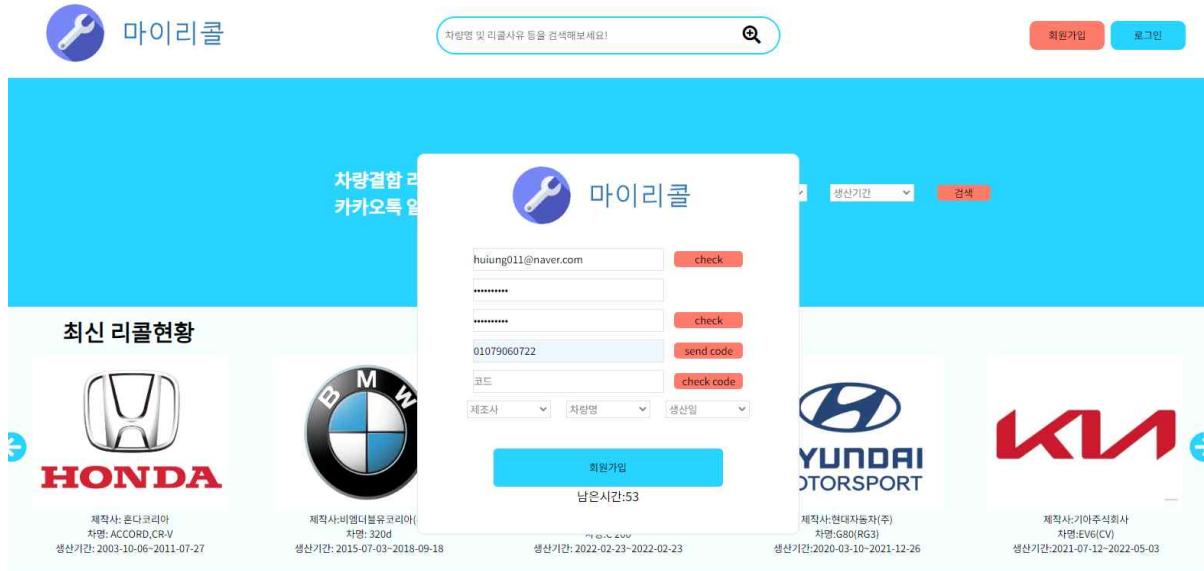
마이리콜

차량명 및 리콜사유 등을 검색해보세요!

회원가입
로그인

차량결함 리
카카오톡 알

생산기간
검색

마이리콜

huiung011@naver.com
check
••••••••••
••••••••••
check
01079060722
send code
코드
check code
제조사
차량명
생산일

회원가입
남은시간:53

최신 리콜현황

HONDA
제작사: 혼다코리아
차명: ACCORD,CR-V
생산기간: 2003-10-06~2011-07-27

BMW
제작사:비엠더블유코리아(
차명: 320d
생산기간: 2015-07-03~2018-09-18

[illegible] C 200
생산기간: 2022-02-23~2022-02-23

YUNDAI
OTORSPORT
제작사:현대자동차(주)
차명:G80(RG3)
생산기간:2020-03-10~2021-12-26

KIA
제작사:기아주식회사
차명:EV6(CV)
생산기간:2021-07-12~2022-05-03